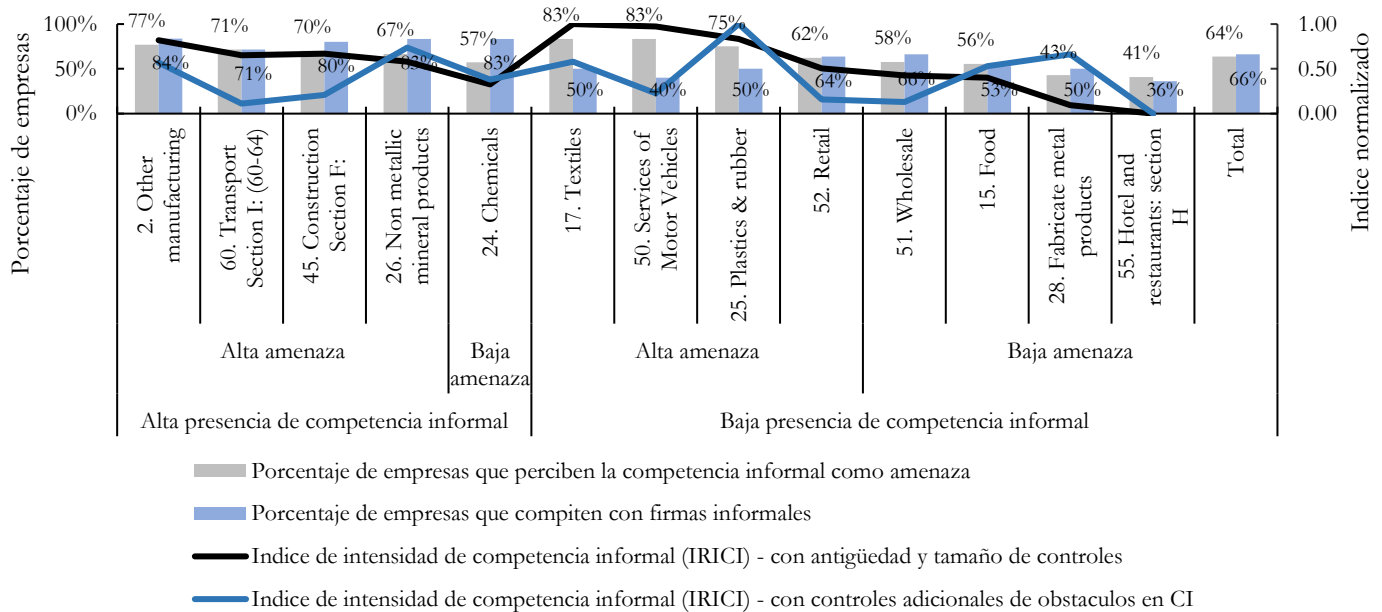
100%
50%
0%
Porcentaje de empresas

1.00
0.50
0.00
Indice normalizado

77%
84%
71%
71%
70%
80%
67%
83%
57%
83%
83%
50%
83%
40%
75%
50%
62%
64%
58%
66%
56%
53%
43%
50%
41%
36%
64%
66%

2. Other manufacturing
60. Transport Section I: (60-64)
45. Construction Section F:
26. Non metallic mineral products
24. Chemicals
17. Textiles
50. Services of Motor Vehicles
25. Plastics & rubber
52. Retail
51. Wholesale
15. Food
28. Fabricate metal products
55. Hotel and restaurants: section H
Total

Alta amenaza
Baja amenaza
Alta amenaza
Baja amenaza

Alta presencia de competencia informal
Baja presencia de competencia informal

Porcentaje de empresas que perciben la competencia informal como amenaza
Porcentaje de empresas que compiten con firmas informales
Indice de intensidad de competencia informal (IRICI) - con antigüedad y tamaño de controles
Indice de intensidad de competencia informal (IRICI) - con controles adicionales de obstaculos en CI